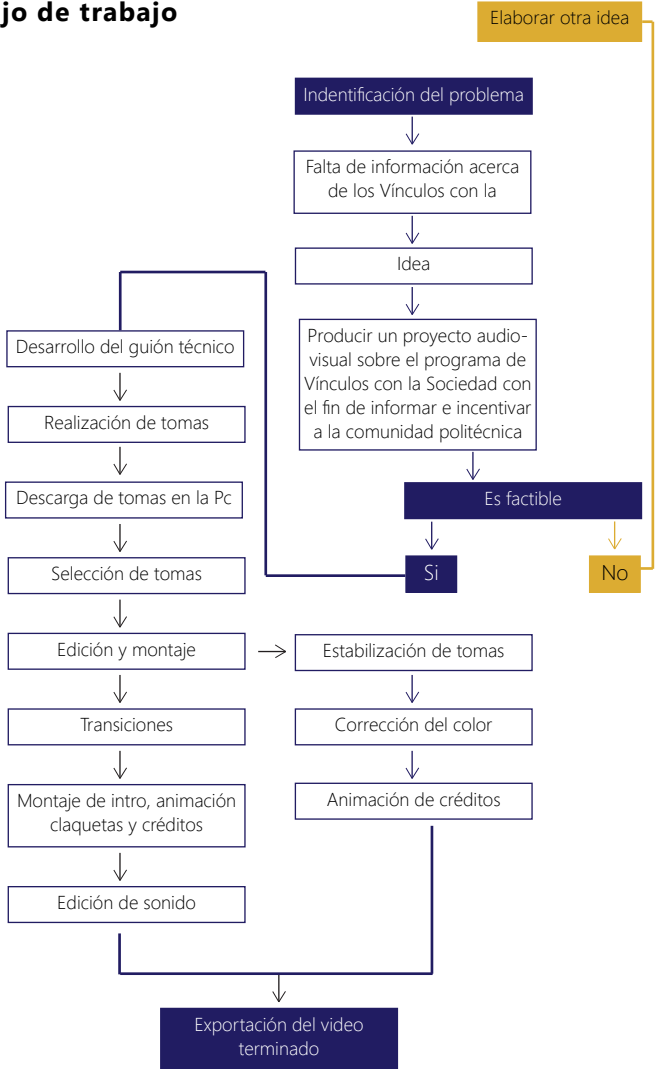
jo de trabajo

Elaborar otra idea

Indentificación del problema

Falta de información acerca de los Vínculos con la

Idea

Producir un proyecto audiovisual sobre el programa de Vínculos con la Sociedad con el fin de informar e incentivar a la comunidad politécnica

Es factible

Si

No

Desarrollo del guión técnico

Realización de tomas

Descarga de tomas en la Pc

Selección de tomas

Edición y montaje

Estabilización de tomas

Transiciones

Corrección del color

Montaje de intro, animación claquetas y créditos

Animación de créditos

Edición de sonido

Exportación del video terminado